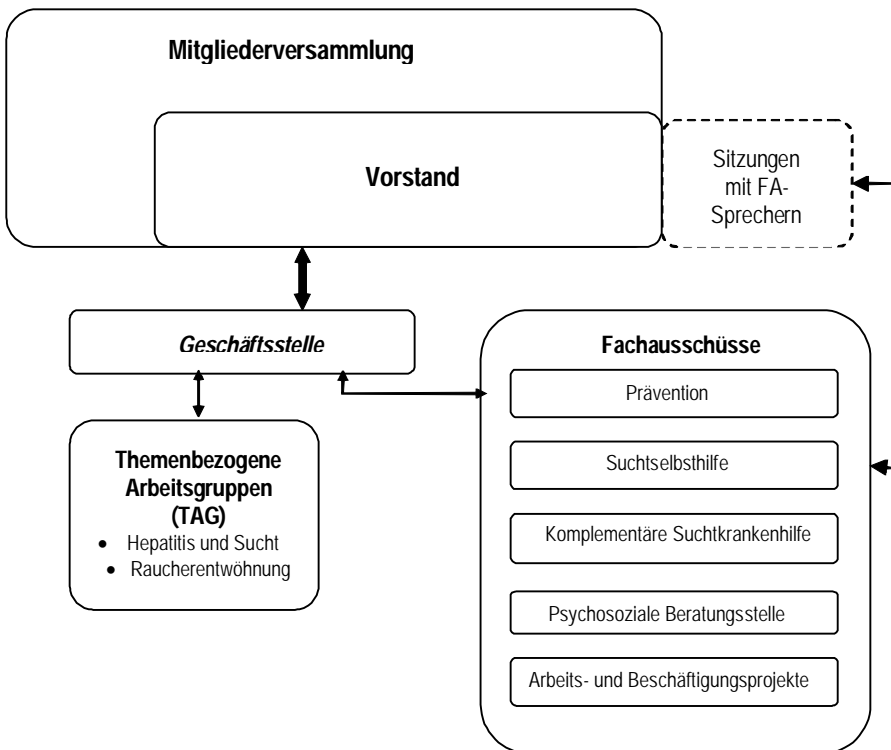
Mitgliederversammlung

Vorstand

Sitzungen mit FA-Sprechern

Geschäftsstelle

Fachausschüsse

Prävention

Suchtselbsthilfe

Komplementäre Suchtkrankenhilfe

Psychosoziale Beratungsstelle

Arbeits- und Beschäftigungsprojekte

Themenbezogene Arbeitsgruppen (TAG)

- Hepatitis und Sucht
- Raucherentwöhnung